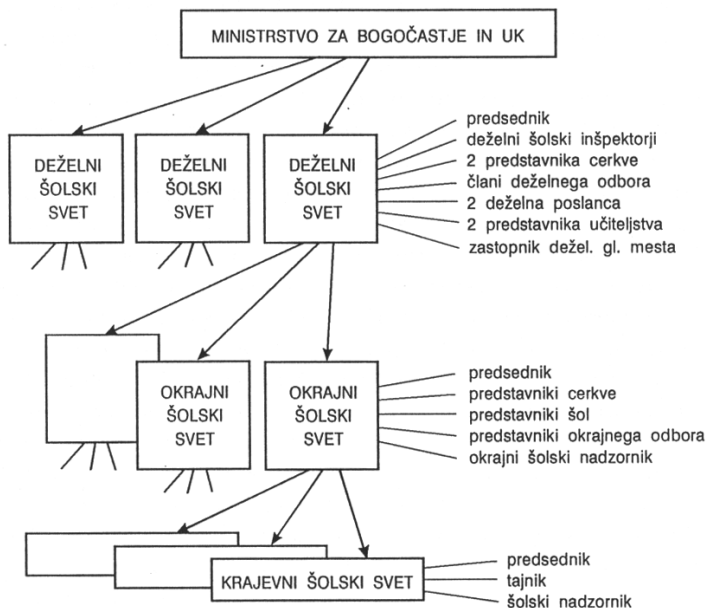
MINISTRSTVO ZA BOGOČASTJE IN UK

DEŽELNI ŠOLSKI SVET

DEŽELNI ŠOLSKI SVET

DEŽELNI ŠOLSKI SVET

predsednik
deželni šolski inšpektorji
2 predstavnika cerkve
člani deželnega odbora
2 deželna poslanca
2 predstavnika učiteljstva
zastopnik dežel. gl. mesta

OKRAJNI ŠOLSKI SVET

OKRAJNI ŠOLSKI SVET

predsednik
predstavniki cerkve
predstavniki šol
predstavniki okrajnega odbora
okrajni šolski nadzornik

KRAJEVNI ŠOLSKI SVET

predsednik
tajnik
šolski nadzornik